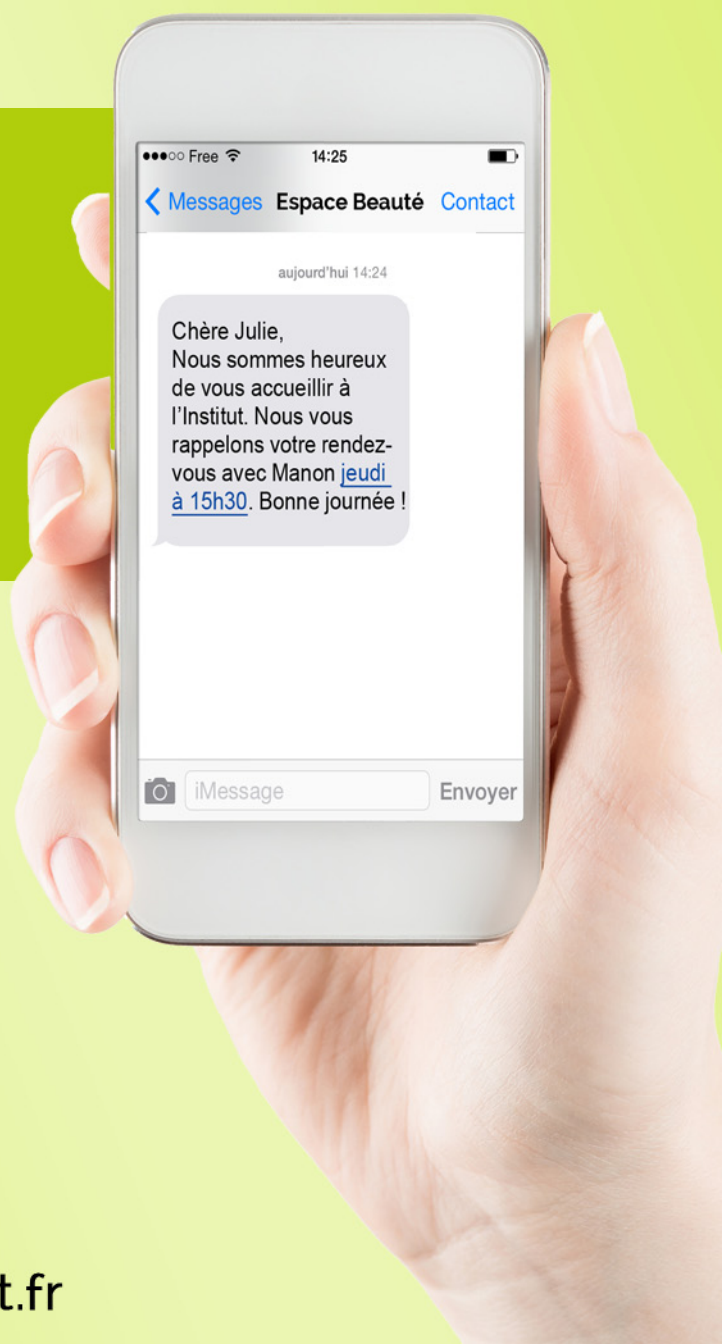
●●●○○ Free 14:25

< Messages Espace Beauté Contact

aujourd'hui 14:24

Chère Julie,
Nous sommes heureux de vous accueillir à l'Institut. Nous vous rappelons votre rendez-vous avec Manon jeudi à 15h30. Bonne journée !

iMessage Envoyer

t.fr